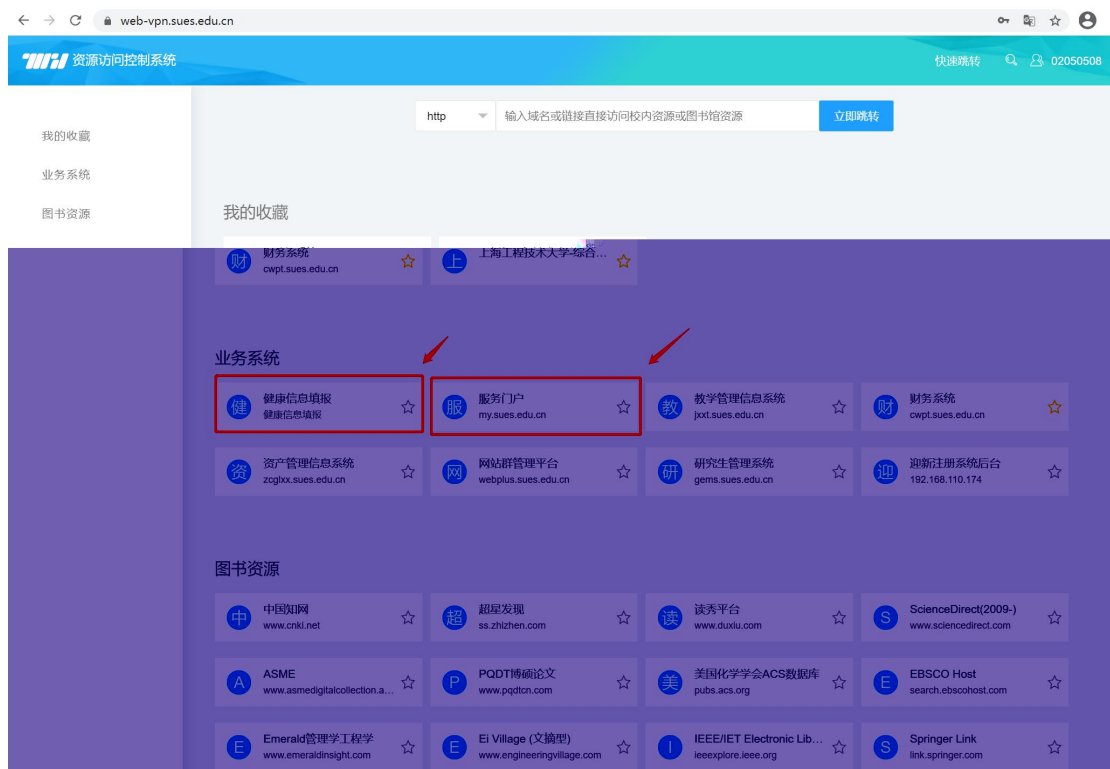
web-vpn.sues.edu.cn

资源访问控制系统

快速跳转 02050508

我的收藏
业务系统
图书资源

http 输入域名或链接直接访问校内资源或图书馆资源 立即跳转

我的收藏

财 财务系统 cwpt.sues.edu.cn
上 上海工程技术大学-综合...

业务系统

健 健康信息填报 健康信息填报
服 服务门户 my.sues.edu.cn
教 教学管理信息系统 jxxt.sues.edu.cn
财 财务系统 cwpt.sues.edu.cn
资 资产管理信息系统 zcglxx.sues.edu.cn
网 网站群管理平台 webplus.sues.edu.cn
研 研究生管理系统 gems.sues.edu.cn
迎 迎新注册系统后台 192.168.110.174

图书资源

中 中国知网 www.cnki.net
超 超星发现 ss.zhizhen.com
读 读秀平台 www.duxiu.com
S ScienceDirect(2009-) www.sciencedirect.com
A ASME www.asmedigitalcollection.a...
P PQDT博硕论文 www.pqdtcn.com
美 美国化学学会ACS数据库 pubs.acs.org
E EBSCO Host search.ebscohost.com
E Emerald管理学工程学 www.emeraldinsight.com
E Ei Village (文摘型) www.engineeringvillage.com
I IEEE/IET Electronic Lib... ieeexplore.ieee.org
S Springer Link link.springer.com